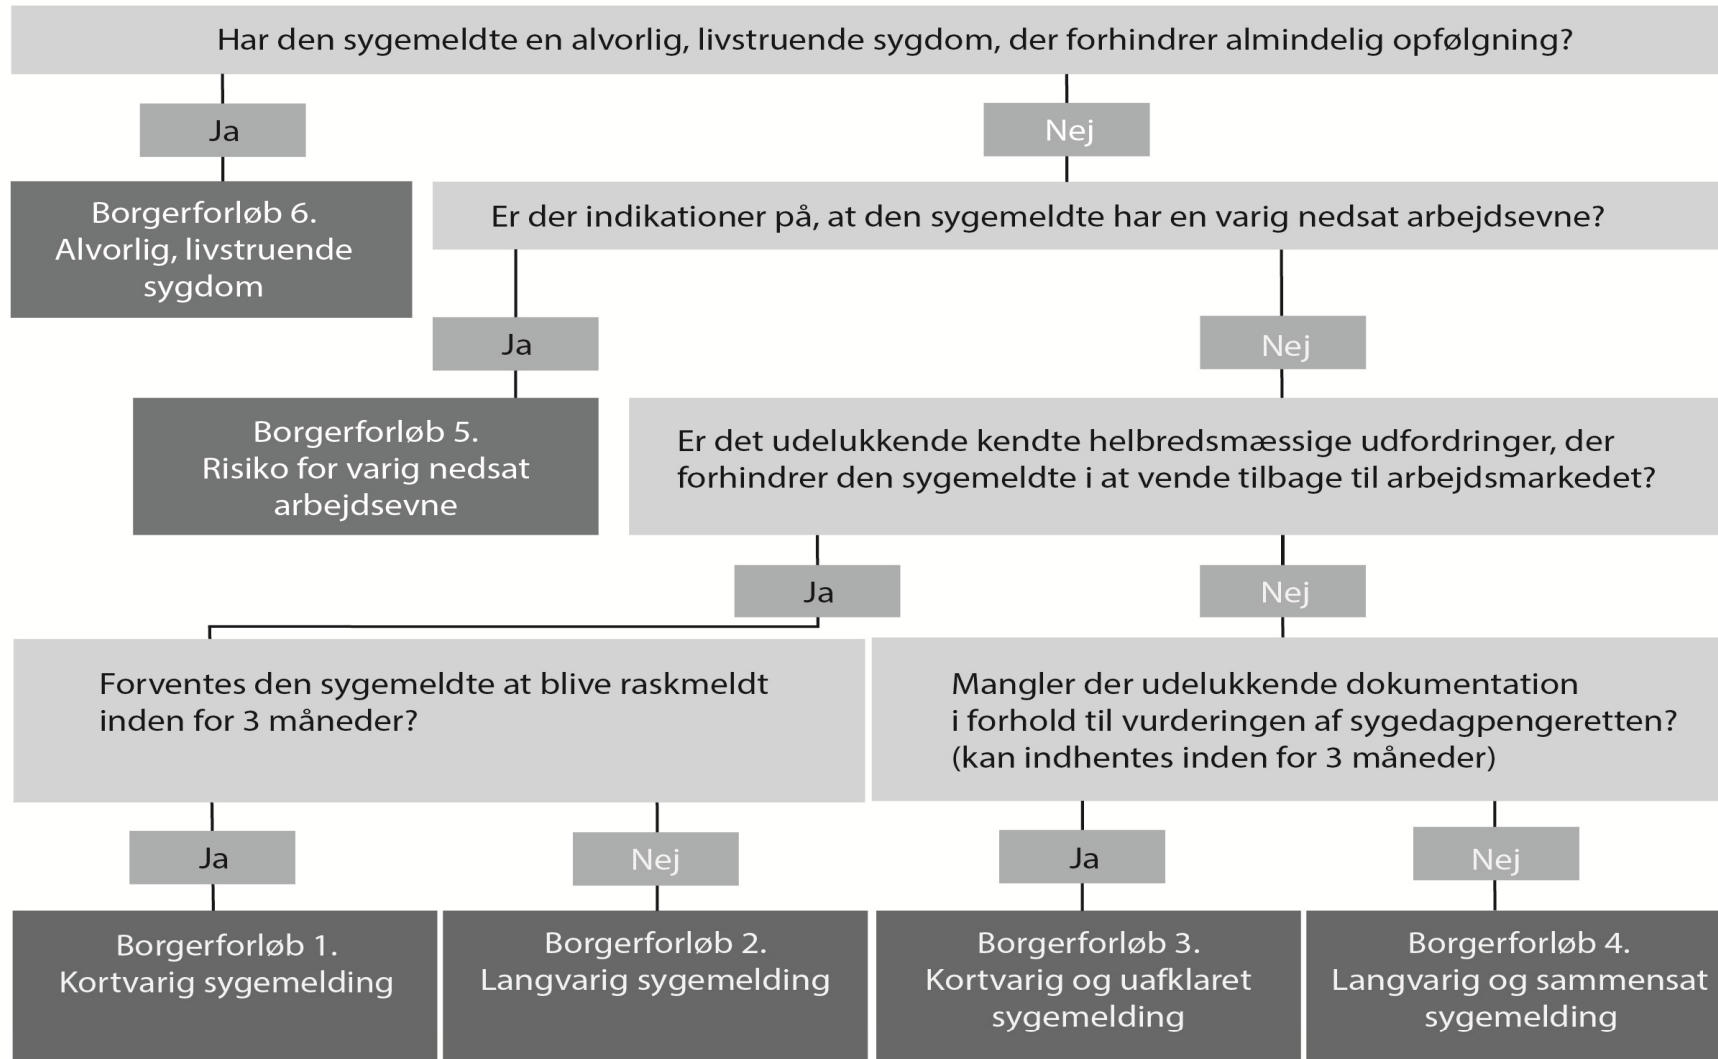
Har den sygemeldte en alvorlig, livstruende sygdom, der forhindrer almindelig opfølgning?

Ja

Nej

Borgerforløb 6.
Alvorlig, livstruende sygdom

Er der indikationer på, at den sygemeldte har en varig nedsat arbejdsevne?

Ja

Nej

Borgerforløb 5.
Risiko for varig nedsat arbejdsevne

Er det udelukkende kendte helbredsmæssige udfordringer, der forhindrer den sygemeldte i at vende tilbage til arbejdsmarkedet?

Ja

Nej

Forventes den sygemeldte at blive raskmeldt inden for 3 måneder?

Mangler der udelukkende dokumentation i forhold til vurderingen af sygedagpengeretten? (kan indhentes inden for 3 måneder)

Ja

Nej

Ja

Nej

Borgerforløb 1.
Kortvarig sygemelding

Borgerforløb 2.
Langvarig sygemelding

Borgerforløb 3.
Kortvarig og uafklaret sygemelding

Borgerforløb 4.
Langvarig og sammensat sygemelding